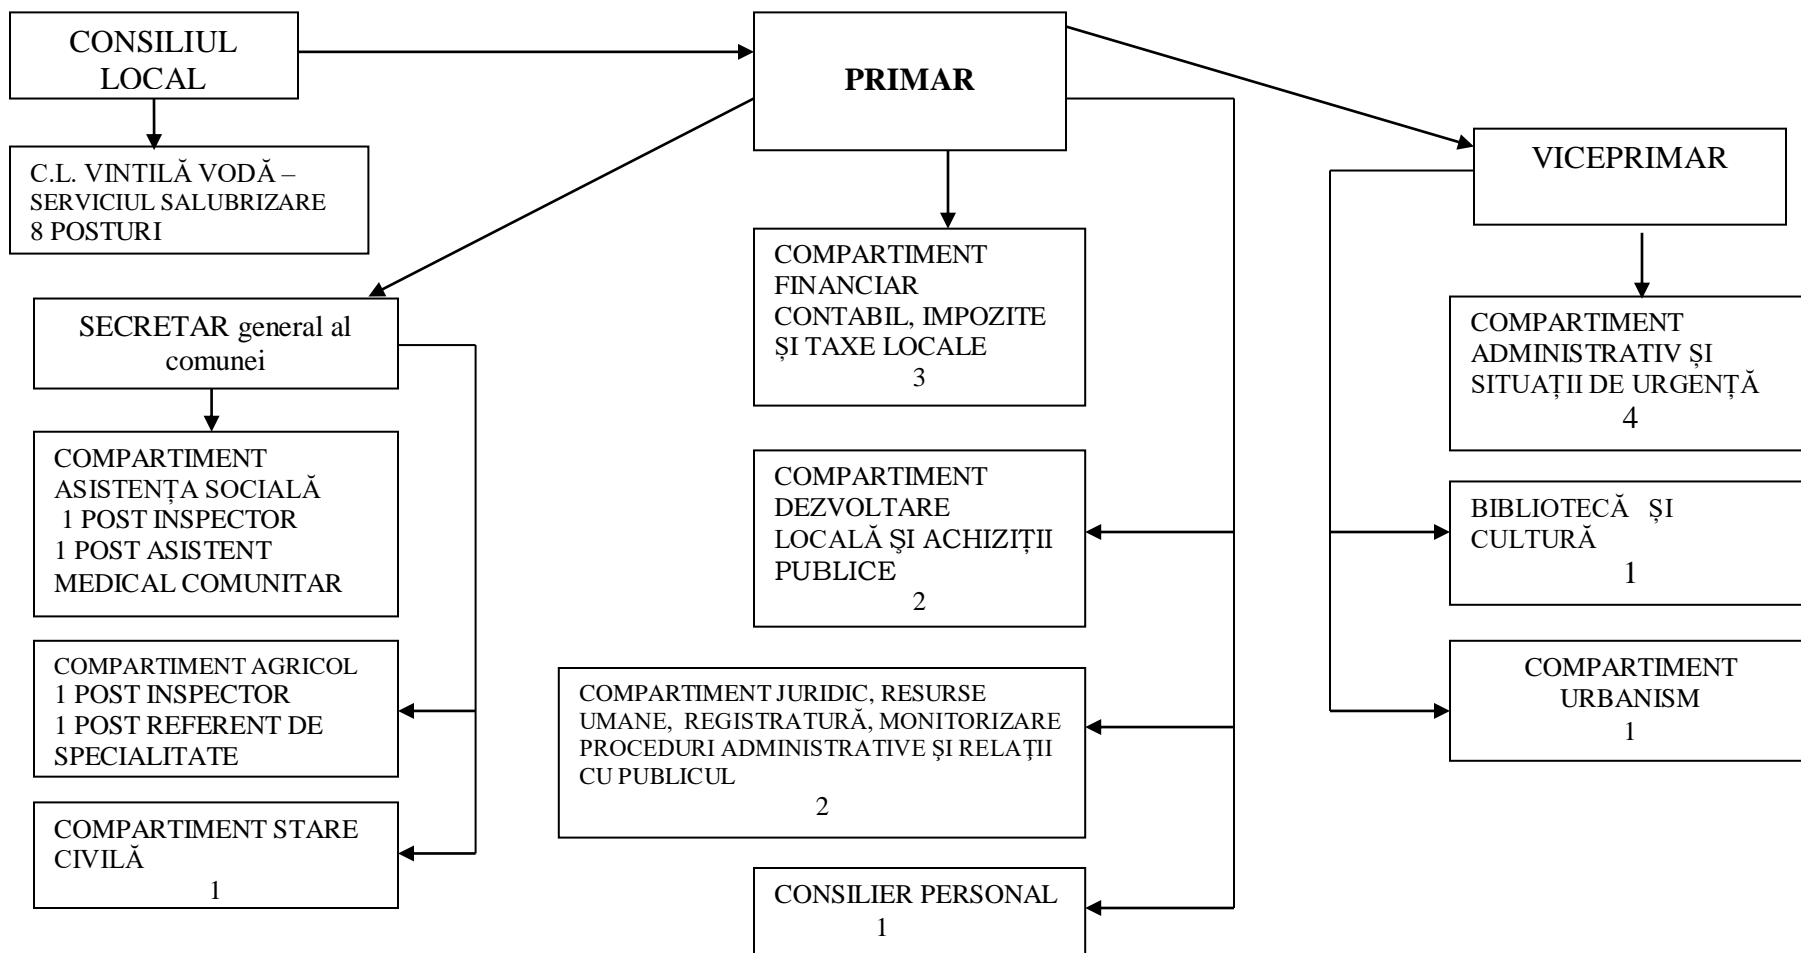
CONSILIUL LOCAL

PRIMAR

VICEPRIMAR

C.L. VINTILĂ VODĂ – SERVICIUL SALUBRIZARE 8 POSTURI

SECRETAR general al comunei

COMPARTIMENT ASISTENȚA SOCIALĂ
1 POST INSPECTOR
1 POST ASISTENT MEDICAL COMUNITAR

COMPARTIMENT AGRICOL
1 POST INSPECTOR
1 POST REFERENT DE SPECIALITATE

COMPARTIMENT STARE CIVILĂ
1

COMPARTIMENT FINANCIAR CONTABIL, IMPOZITE ȘI TAXE LOCALE
3

COMPARTIMENT DEZVOLTARE LOCALĂ ŞI ACHIZIȚII PUBLICE
2

COMPARTIMENT JURIDIC, RESURSE UMANE, REGISTRATURĂ, MONITORIZARE PROCEDURI ADMINISTRATIVE ȘI RELAȚII CU PUBLICUL
2

CONSILIER PERSONAL
1

COMPARTIMENT ADMINISTRATIV ȘI SITUAȚII DE URGENȚĂ
4

BIBLIOTECĂ ȘI CULTURĂ
1

COMPARTIMENT URBANISM
1